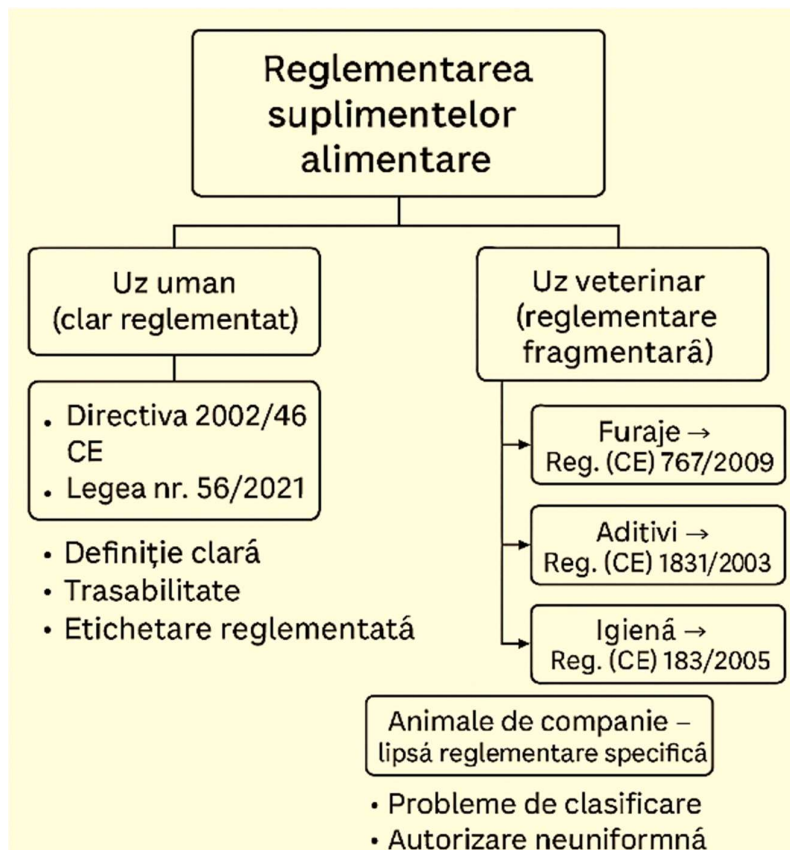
Reglementarea suplimentelor alimentare

Uz uman (clar reglementat)

• Directiva 2002/46 CE
• Legea nr. 56/2021

• Definiție clará
• Trasabilitate
• Etichetare reglementatá

Uz veterinar (reglementare fragmentarâ)

Furaje → Reg. (CE) 767/2009

Aditivi → Reg. (CE) 1831/2003

Igienă → Reg. (CE) 183/2005

Animale de companie – lipsá reglementare specificâ

• Probleme de clasificare
• Autorizare neuniformná